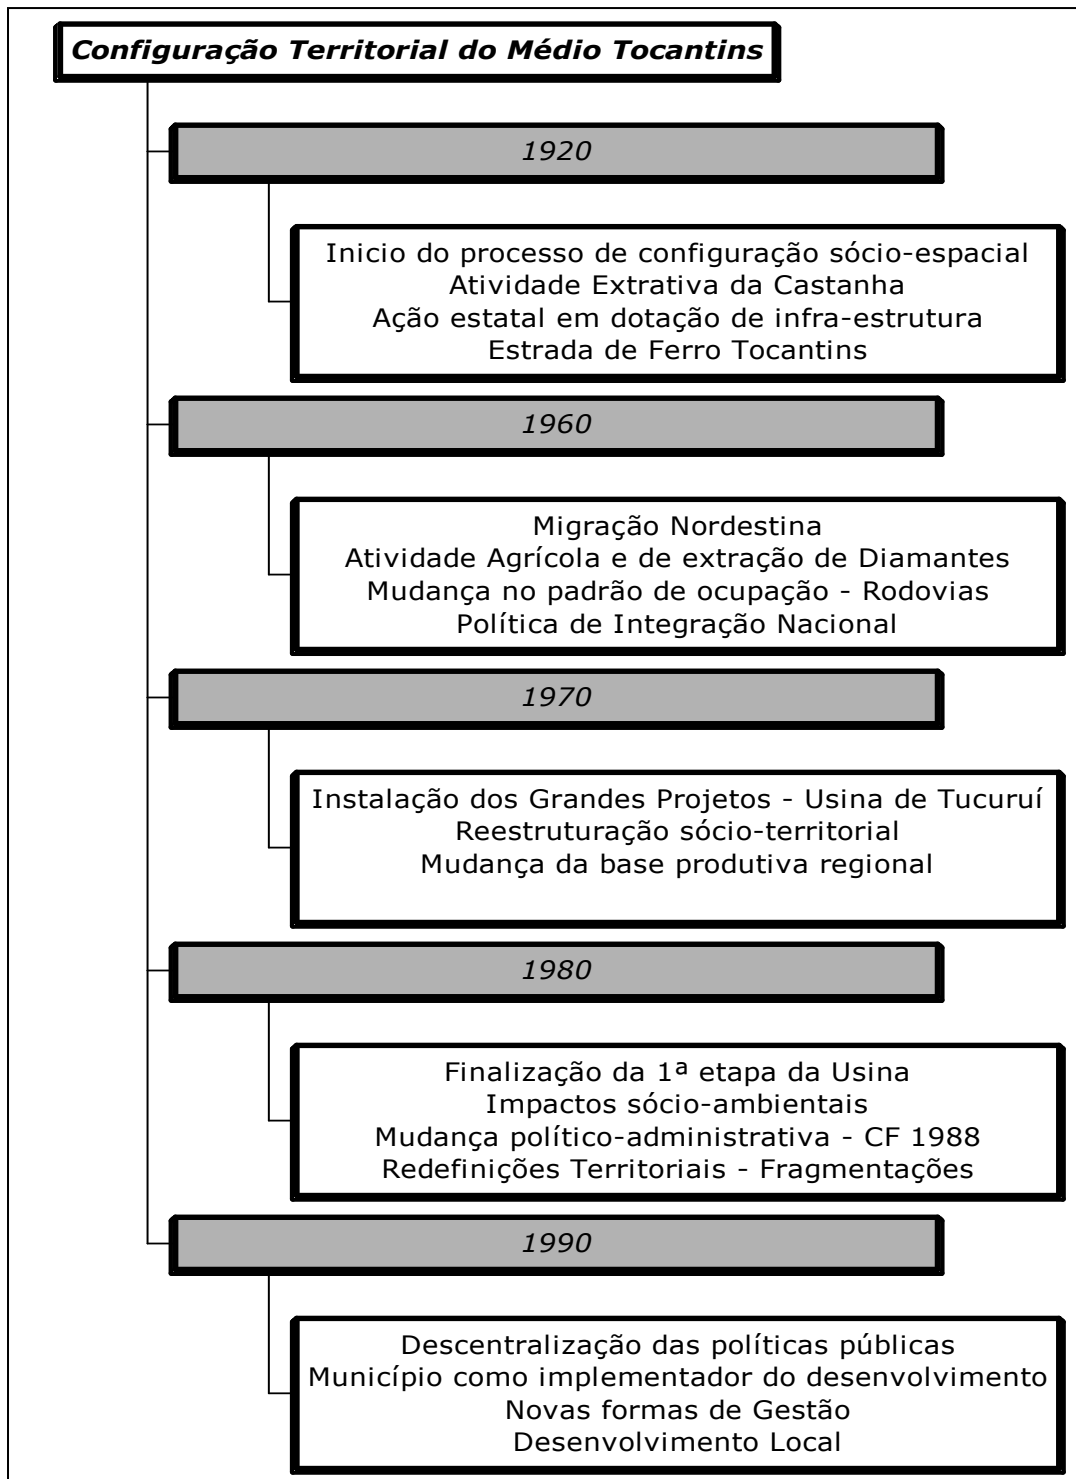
Configuração Territorial do Médio Tocantins

1920

Inicio do processo de configuração sócio-espacial
Atividade Extrativa da Castanha
Ação estatal em dotação de infra-estrutura
Estrada de Ferro Tocantins

1960

Migração Nordestina
Atividade Agrícola e de extração de Diamantes
Mudança no padrão de ocupação - Rodovias
Política de Integração Nacional

1970

Instalação dos Grandes Projetos - Usina de Tucuruí
Reestruturação sócio-territorial
Mudança da base produtiva regional

1980

Finalização da 1ª etapa da Usina
Impactos sócio-ambientais
Mudança político-administrativa - CF 1988
Redefinições Territoriais - Fragmentações

1990

Descentralização das políticas públicas
Município como implementador do desenvolvimento
Novas formas de Gestão
Desenvolvimento Local